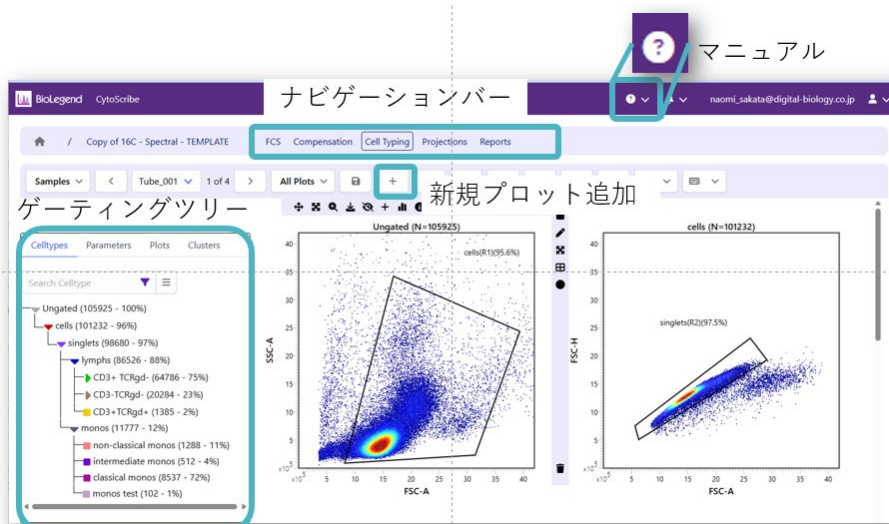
マニュアル

BioLegend CytoScribe

ナビゲーションバー

naomi_sakata@digital-biology.co.jp

/ Copy of 16C - Spectral - TEMPLATE

FCS Compensation Cell Typing Projections Reports

Samples Tube_001 1 of 4 All Plots +

新規プロット追加

ゲーティングツリー

Celltypes Parameters Plots Clusters

Search Celltype

Ungated (105925 - 100%)
cells (101232 - 96%)
singlets (98680 - 97%)
lymphs (86526 - 88%)
CD3+ TCRgd- (64786 - 75%)
CD3- TCRgd- (20284 - 23%)
CD3+TCRgd+ (1385 - 2%)
monos (11777 - 12%)
non-classical monos (1288 - 11%)
intermediate monos (512 - 4%)
classical monos (8537 - 72%)
monos test (102 - 1%)

Ungated (N=105925)

cells(R1)(95.6%)

SSC-A

FSC-A

$x10^5$

40
35
30
25
20
15
10
5

5 10 15 20 25 30 35 40

cells (N=101232)

singlets(R2)(97.5%)

FSC-H

FSC-A

$x10^5$

40
35
30
25
20
15
10
5

5 10 15 20 25 30 35 40